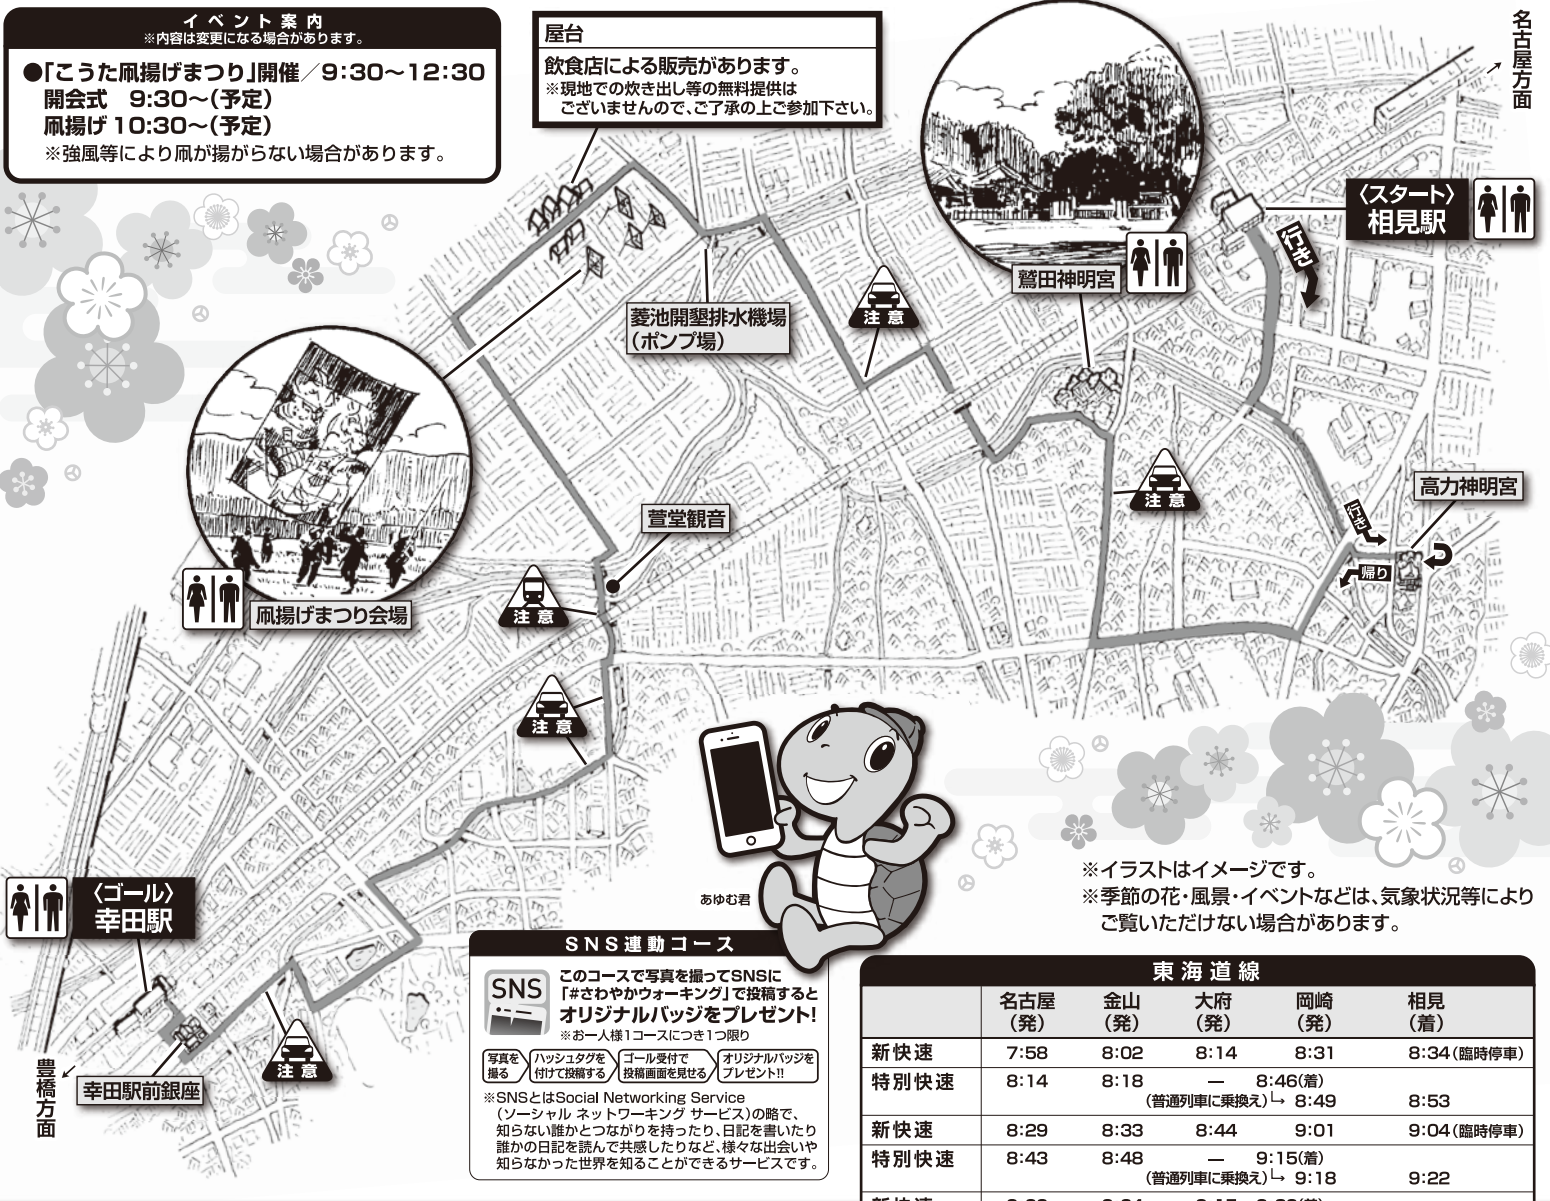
イベント案内
※内容は変更になる場合があります。

●「こうた凧揚げまつり」開催／9:30～12:30
開会式　9:30～(予定)
凧揚げ 10:30～(予定)
※強風等により凧が揚がらない場合があります。

屋台
飲食店による販売があります。
※現地での炊き出し等の無料提供はございませんので、ご了承の上ご参加下さい。

名古屋方面

〈スタート〉
相見駅

行き

鷲田神明宮

菱池開墾排水機場
(ポンプ場)

注意

注意

萱堂観音

高力神明宮

行き

帰り

凧揚げまつり会場

注意

注意

〈ゴール〉
幸田駅

豊橋方面

幸田駅前銀座

注意

あゆむ君

※イラストはイメージです。
※季節の花・風景・イベントなどは、気象状況等によりご覧いただけない場合があります。

SNS連動コース
SNS
このコースで写真を撮ってSNSに「#さわやかウォーキング」で投稿するとオリジナルバッジをプレゼント!
※お一人様1コースにつき1回限り
写真を撮る　ハッシュタグを付けて投稿する　ゴール受付で投稿画面を見せる　オリジナルバッジをプレゼント!!
※SNSとはSocial Networking Service(ソーシャル ネットワーキング サービス)の略で、知らない誰かとつながりを持ったり、日記を書いたり誰かの日記を読んで共感したりなど、様々な出会いや知らなかった世界を知ることができるサービスです。

東海道線
| | 名古屋(発) | 金山(発) | 大府(発) | 岡崎(発) | 相見(着) |
|---|---|---|---|---|---|
| 新快速 | 7:58 | 8:02 | 8:14 | 8:31 | 8:34(臨時停車) |
| 特別快速 | 8:14 | 8:18 | — (普通列車に乗換え) | 8:46(着) → 8:49 | 8:53 |
| 新快速 | 8:29 | 8:33 | 8:44 | 9:01 | 9:04(臨時停車) |
| 特別快速 | 8:43 | 8:48 | — (普通列車に乗換え) | 9:15(着) → 9:18 | 9:22 |